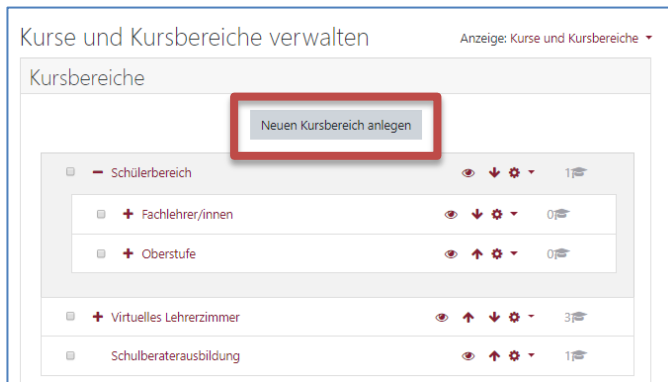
Kurse und Kursbereiche verwalten

Anzeige: Kurse und Kursbereiche

Kursbereiche

Neuen Kursbereich anlegen

Schülerbereich 1

Fachlehrer/innen 0

Oberstufe 0

Virtuelles Lehrerzimmer 3

Schulberaterausbildung 1